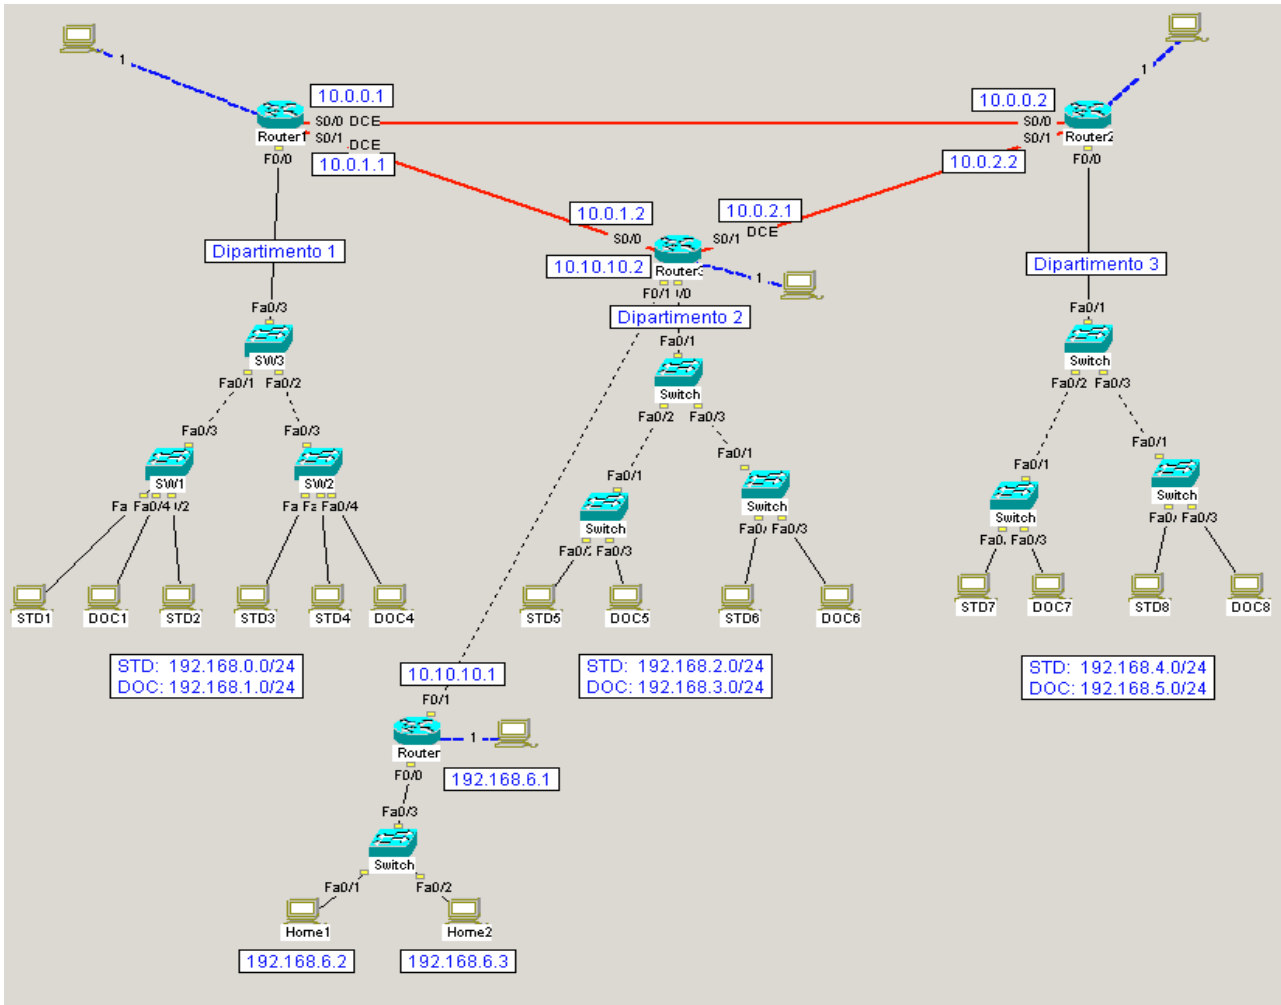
1
10.0.0.1
S0/0 DCE
Router1
S0/1
DCE
F0/0
10.0.1.1
10.0.0.2
S0/0
Router2
S0/1
F0/0
10.0.2.2
1
10.0.1.2
S0/0
10.0.2.1
S0/1
DCE
10.10.10.2
Router3
1
F0/1 I/0
Dipartimento 1
Fa0/3
SW3
Fa0/1
Fa0/2
Fa0/3
Fa0/3
SW1
SW2
Fa Fa0/4 I/2
Fa Fa Fa0/4
STD1
DOC1
STD2
STD3
STD4
DOC4
Dipartimento 2
Fa0/1
Switch
Fa0/2
Fa0/3
Fa0/1
Fa0/1
Switch
Switch
Fa0/ Fa0/3
Fa0/ Fa0/3
STD5
DOC5
STD6
DOC6
Dipartimento 3
Fa0/1
Switch
Fa0/2
Fa0/3
Fa0/1
Fa0/1
Switch
Switch
Fa0. Fa0/3
Fa0/ Fa0/3
STD7
DOC7
STD8
DOC8
STD: 192.168.0.0/24
DOC: 192.168.1.0/24
10.10.10.1
F0/1
Router
1
F0/0
192.168.6.1
Fa0/3
Switch
Fa0/1
Fa0/2
Home1
Home2
192.168.6.2
192.168.6.3
STD: 192.168.2.0/24
DOC: 192.168.3.0/24
STD: 192.168.4.0/24
DOC: 192.168.5.0/24